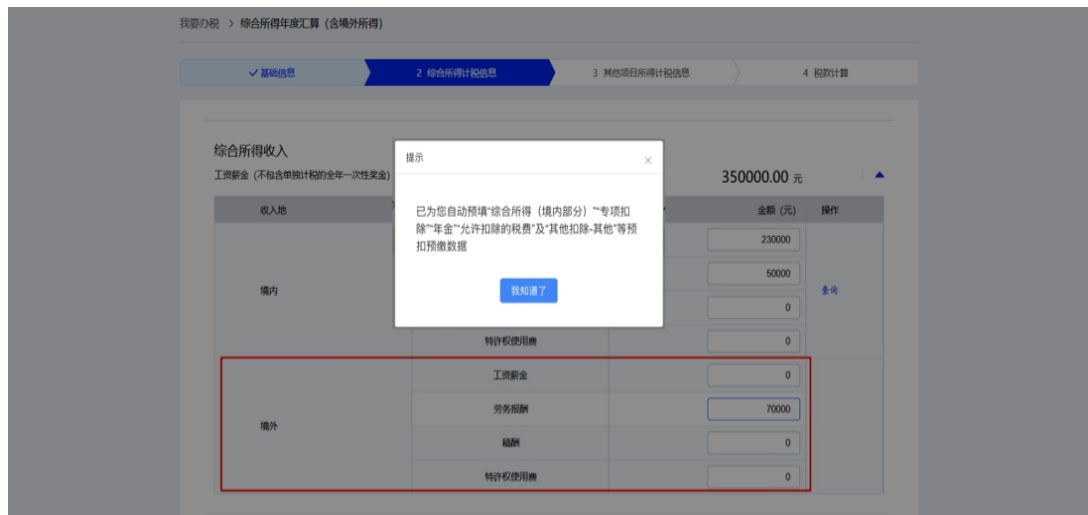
我要办税 > 综合所得年度汇算（含境外所得）

✓ 基础信息
2 综合所得计税信息
3 其他项目所得计税信息
4 税款计算

综合所得收入
工资薪金（不包含单独计税的全年一次性奖金）
350000.00 元

提示
已为您自动预填"综合所得（境内部分）""专项扣除""年金""允许扣除的税费"及"其他扣除-其他"等预扣预缴数据
我知道了

| 收入地 | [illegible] | 金额（元） | 操作 |
|---|---|---|---|
| 境内 | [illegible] | 230000 | 查询 |
| | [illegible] | 50000 | |
| | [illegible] | 0 | |
| | 特许权使用费 | 0 | |
| 境外 | 工资薪金 | 0 | |
| | 劳务报酬 | 70000 | |
| | 稿酬 | 0 | |
| | 特许权使用费 | 0 | |